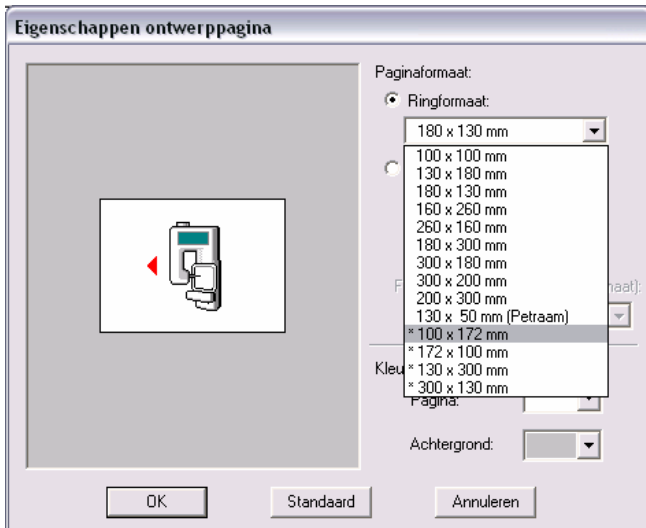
Eigenschappen ontwerppagina

Paginaformaat:

Ringformaat:

180 x 130 mm

100 x 100 mm
130 x 180 mm
180 x 130 mm
160 x 260 mm
260 x 160 mm
180 x 300 mm
300 x 180 mm
300 x 200 mm
200 x 300 mm
130 x 50 mm (Petraam)
* 100 x 172 mm
* 172 x 100 mm
* 130 x 300 mm
* 300 x 130 mm

F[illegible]aat):

Kleu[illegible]

Pagina:

Achtergrond:

OK

Standaard

Annuleren